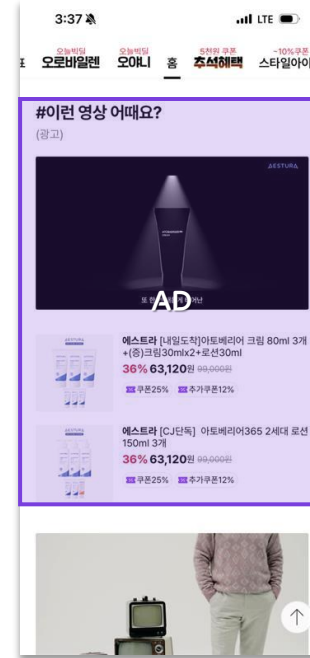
3:37

LTE

오늘빅딜 오늘빅딜 5천원 쿠폰 ~10%쿠폰

E 오로비알렌 오야니 홈 추석혜택 스타일아이

#이런 영상 어때요?

(광고)

AESTURA

또 한 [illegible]

AD

에스트라 [내일도착]아토베리어 크림 80ml 3개+(증)크림30mlx2+로션30ml

36% 63,120원 99,000원

쿠폰25% 추가쿠폰12%

에스트라 [CJ단독] 아토베리어365 2세대 로션 150ml 3개

36% 63,120원 99,000원

쿠폰25% 추가쿠폰12%